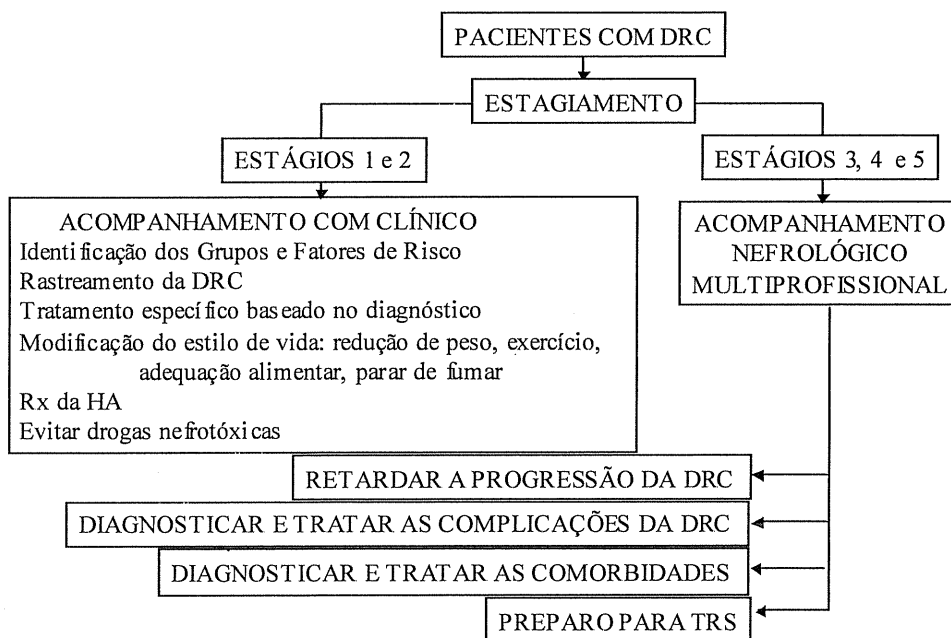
PACIENTES COM DRC

ESTAGIAMENTO

ESTÁGIOS 1 e 2

ESTÁGIOS 3, 4 e 5

ACOMPANHAMENTO COM CLÍNICO
Identificação dos Grupos e Fatores de Risco
Rastreamento da DRC
Tratamento específico baseado no diagnóstico
Modificação do estilo de vida: redução de peso, exercício, adequação alimentar, parar de fumar
Rx da HA
Evitar drogas nefrotóxicas

ACOMPANHAMENTO NEFROLÓGICO MULTIPROFISSIONAL

RETARDAR A PROGRESSÃO DA DRC

DIAGNOSTICAR E TRATAR AS COMPLICAÇÕES DA DRC

DIAGNOSTICAR E TRATAR AS COMORBIDADES

PREPARO PARA TRS